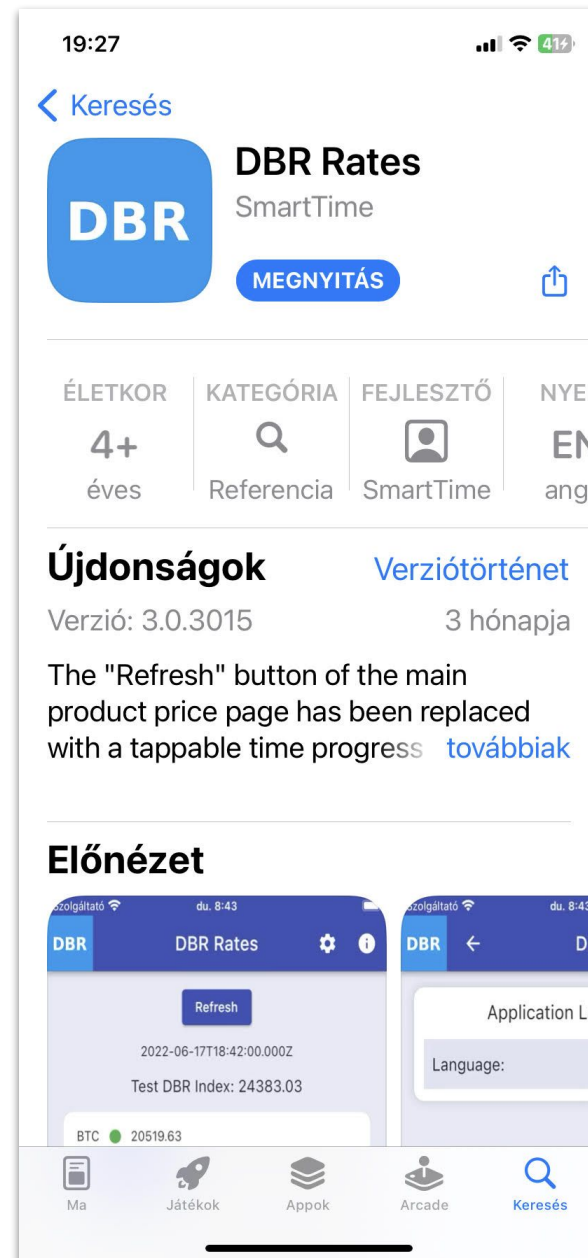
19:27

41

< Keresés

DBR

DBR Rates
SmartTime

MEGNYITÁS

| ÉLETKOR | KATEGÓRIA | FEJLESZTŐ | NYE |
|---|---|---|---|
| 4+ | | | EN |
| éves | Referencia | SmartTime | ang |

Újdonságok Verziótörténet

Verzió: 3.0.3015 3 hónapja

The "Refresh" button of the main product price page has been replaced with a tappable time progress továbbiak

Előnézet

szolgáltató du. 8:43
DBR DBR Rates
Refresh
2022-06-17T18:42:00.000Z
Test DBR Index: 24383.03
BTC 20519.63

szolgáltató du. 8:43
DBR D
Application L
Language:

Ma Játékok Appok Arcade Keresés